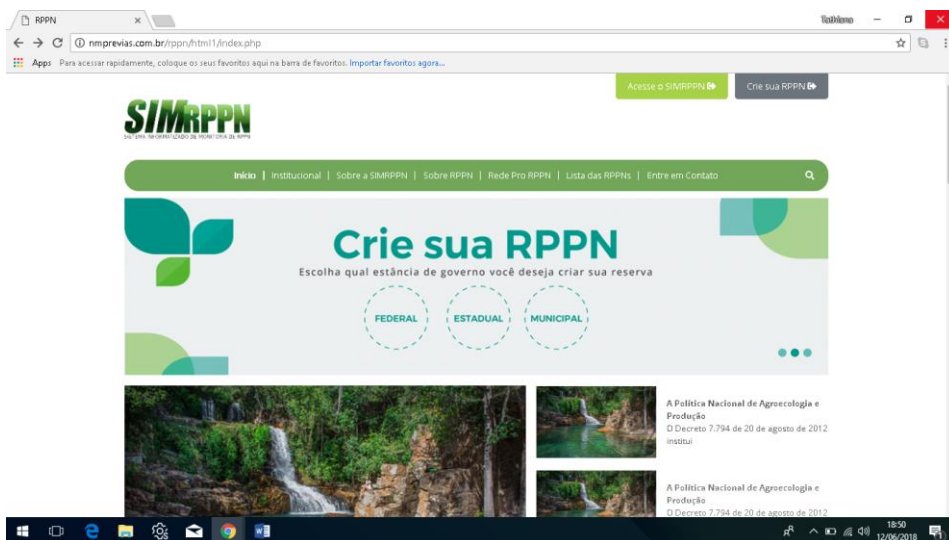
RPPN ×

Talitamo

nmprevias.com.br/rppn/html1/index.php

Apps Para acessar rapidamente, coloque os seus favoritos aqui na barra de favoritos. Importar favoritos agora...

Acesse o SIMRPPN

Crie sua RPPN

SIMRPPN
SISTEMA INFORMATIZADO DE MONITORIA DE RPPN

Início | Institucional | Sobre a SIMRPPN | Sobre RPPN | Rede Pro RPPN | Lista das RPPNs | Entre em Contato

Crie sua RPPN
Escolha qual estância de governo você deseja criar sua reserva

FEDERAL
ESTADUAL
MUNICIPAL

A Política Nacional de Agroecologia e Produção
D Decreto 7.794 de 20 de agosto de 2012 institui

A Política Nacional de Agroecologia e Produção
D Decreto 7.794 de 20 de agosto de 2012

18:50
12/06/2018